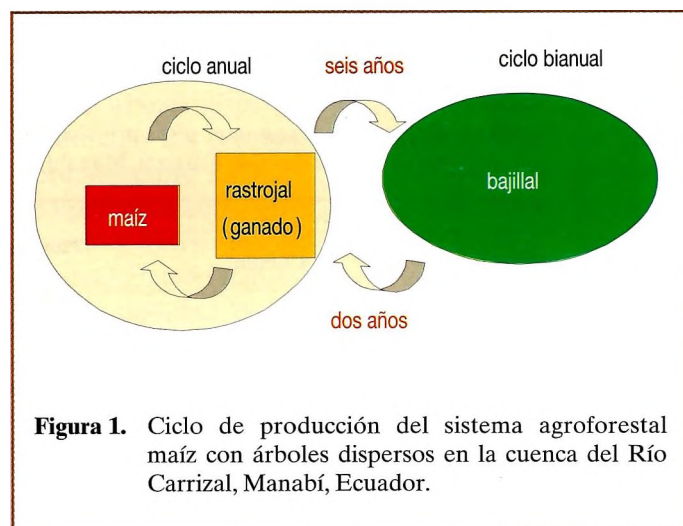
ciclo anual

seis años

ciclo bianual

maíz

rastrojal
(ganado)

bajillal

dos años

**Figura 1.** Ciclo de producción del sistema agroforestal maíz con árboles dispersos en la cuenca del Río Carrizal, Manabí, Ecuador.